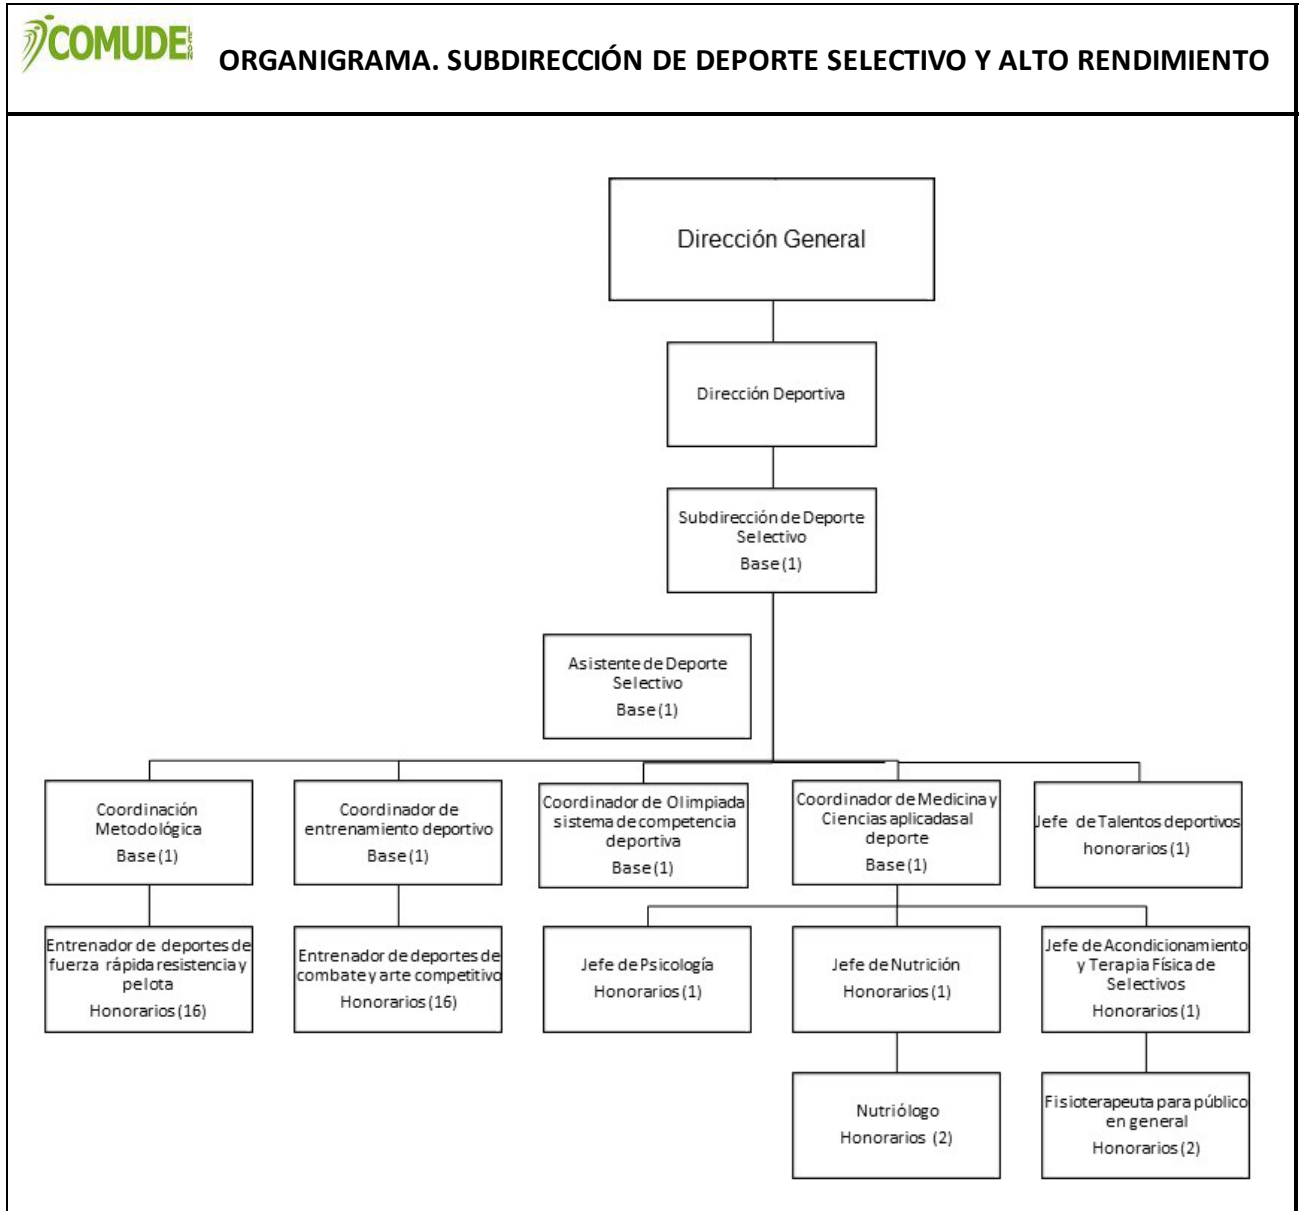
COMUDE LEÓN

ORGANIGRAMA. SUBDIRECCIÓN DE DEPORTE SELECTIVO Y ALTO RENDIMIENTO

Dirección General

Dirección Deportiva

Subdirección de Deporte Selectivo
Base (1)

Asistente de Deporte Selectivo
Base (1)

Coordinación Metodológica
Base (1)

Coordinador de entrenamiento deportivo
Base (1)

Coordinador de Olimpiada sistema de competencia deportiva
Base (1)

Coordinador de Medicina y Ciencias aplicadas al deporte
Base (1)

Jefe de Talentos deportivos
honorarios (1)

Entrenador de deportes de fuerza rápida resistencia y pelota
Honorarios (16)

Entrenador de deportes de combate y arte competitivo
Honorarios (16)

Jefe de Psicología
Honorarios (1)

Jefe de Nutrición
Honorarios (1)

Jefe de Acondicionamiento y Terapia Física de Selectivos
Honorarios (1)

Nutriólogo
Honorarios (2)

Fisioterapeuta para público en general
Honorarios (2)